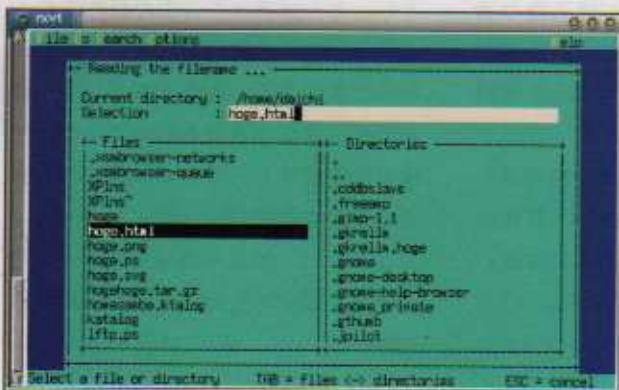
next

ile o earch ptions

elp

Reading the filename ...

Current directory : /home/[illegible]

Selection : hoge.html

Files

.xsmbrowser-networks
.xsmbrowser-queue
XPlns
XPlns~
hoge
hoge.html
hoge.png
hoge.ps
hoge.svg
hogehoge.tar.gz
howsomebe.ktalog
ktalog
lftp.ps

Directories

.
..
.cddbslave
.freeamp
.gimp-1.1
.gkrellm
.gkrellm.hoge
.gnome
.gnome-desktop
.gnome-help-browser
.gnome_private
.gthumb
.jpilot

Select a file or directory

TAB = files <-> directories

ESC = cancel